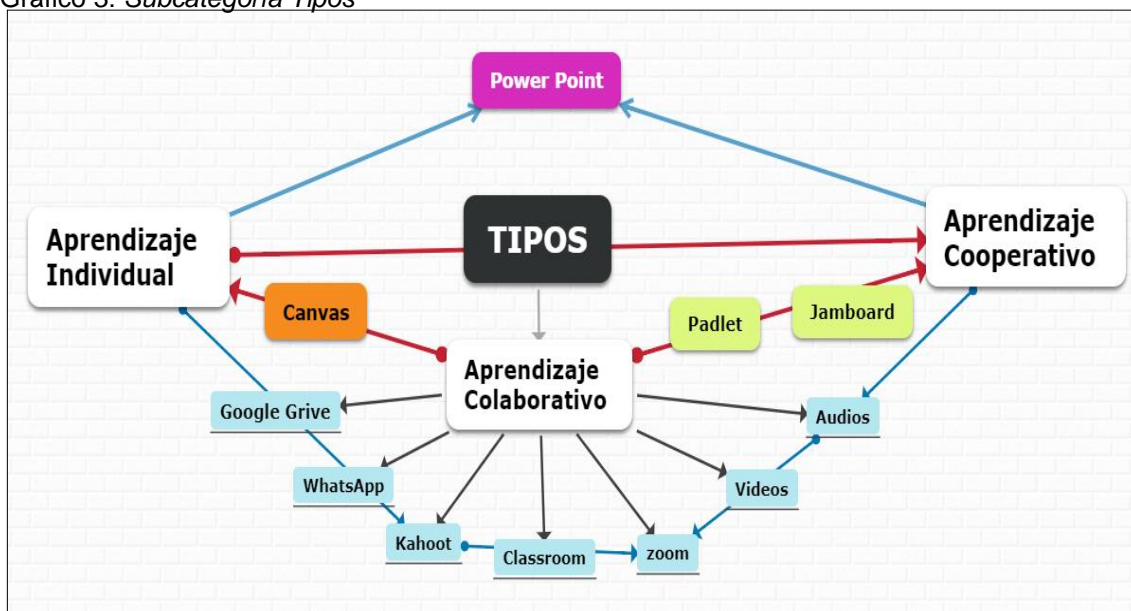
Gráfico 3. *Subcategoría Tipos*

Power Point

Aprendizaje Individual

TIPOS

Aprendizaje Cooperativo

Canvas

Padlet

Jamboard

Aprendizaje Colaborativo

Google Grive

Audios

WhatsApp

Videos

Kahoot

Classroom

zoom